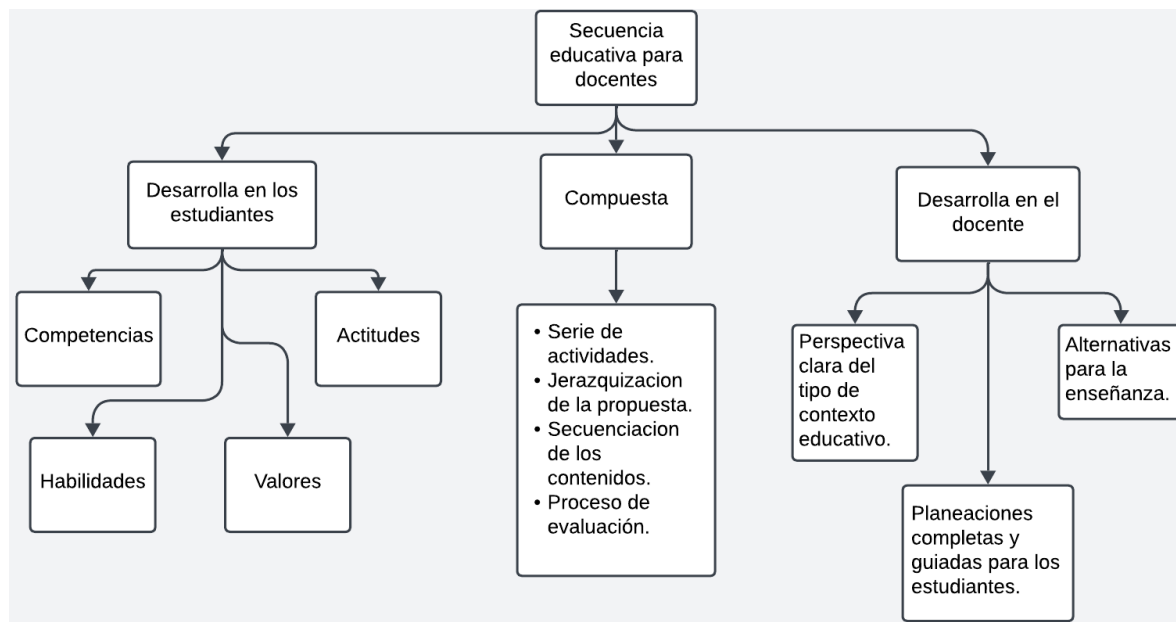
Secuencia educativa para docentes

Desarrolla en los estudiantes

Compuesta

Desarrolla en el docente

Competencias

Actitudes

Habilidades

Valores

- Serie de actividades.
- Jerazquizacion de la propuesta.
- Secuenciacion de los contenidos.
- Proceso de evaluación.

Perspectiva clara del tipo de contexto educativo.

Alternativas para la enseñanza.

Planeaciones completas y guiadas para los estudiantes.